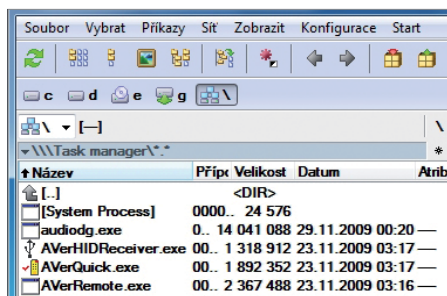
Soubor Vybrat Příkazy Síť Zobrazit Konfigurace Start

c d e g \

\ [--]

\\\Task manager\*.*

| ↑Název | Přípo | Velikost | Datum | Atrib |
|---|---|---|---|---|
| [..] | | <DIR> | | |
| [System Process] | 0000.. | 24 576 | | |
| audiodg.exe | 0.. | 14 041 088 | 29.11.2009 00:20 | — |
| AVerHIDReceiver.exe | 00.. | 1 318 912 | 23.11.2009 03:17 | — |
| AVerQuick.exe | 00.. | 1 892 352 | 23.11.2009 03:17 | — |
| AVerRemote.exe | 00.. | 2 367 488 | 23.11.2009 03:16 | — |